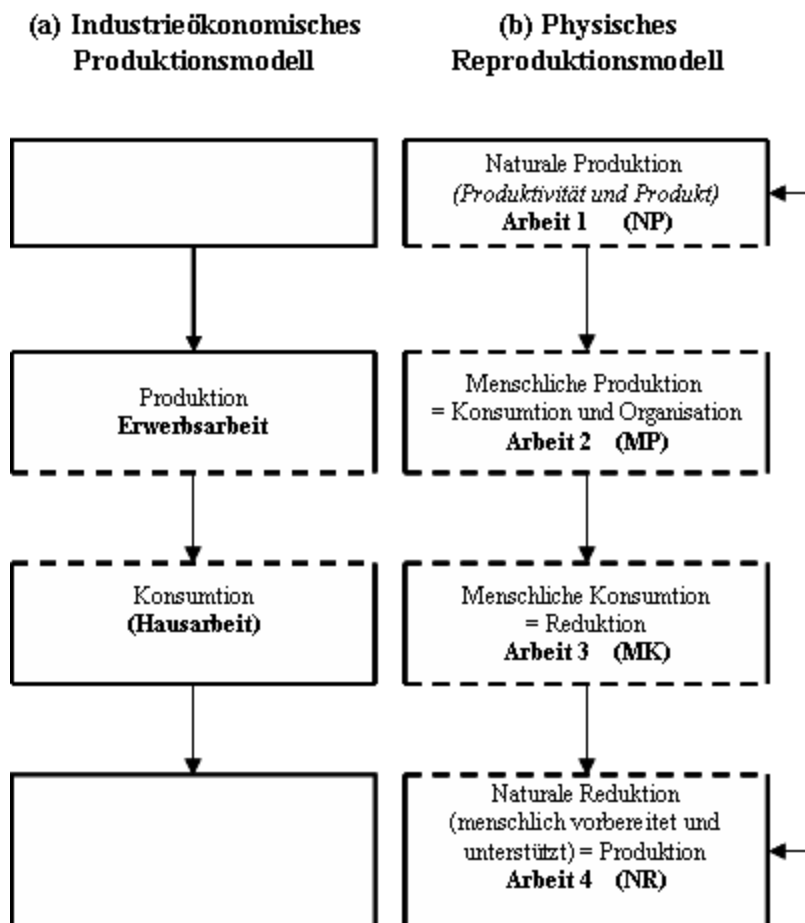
(a) Industrieökonomisches Produktionsmodell

(b) Physisches Reproduktionsmodell

Produktion
Erwerbsarbeit

Konsumtion
(Hausarbeit)

Naturale Produktion
(Produktivität und Produkt)
Arbeit 1 (NP)

Menschliche Produktion
= Konsumtion und Organisation
Arbeit 2 (MP)

Menschliche Konsumtion
= Reduktion
Arbeit 3 (MK)

Naturale Reduktion
(menschlich vorbereitet und unterstützt) = Produktion
Arbeit 4 (NR)